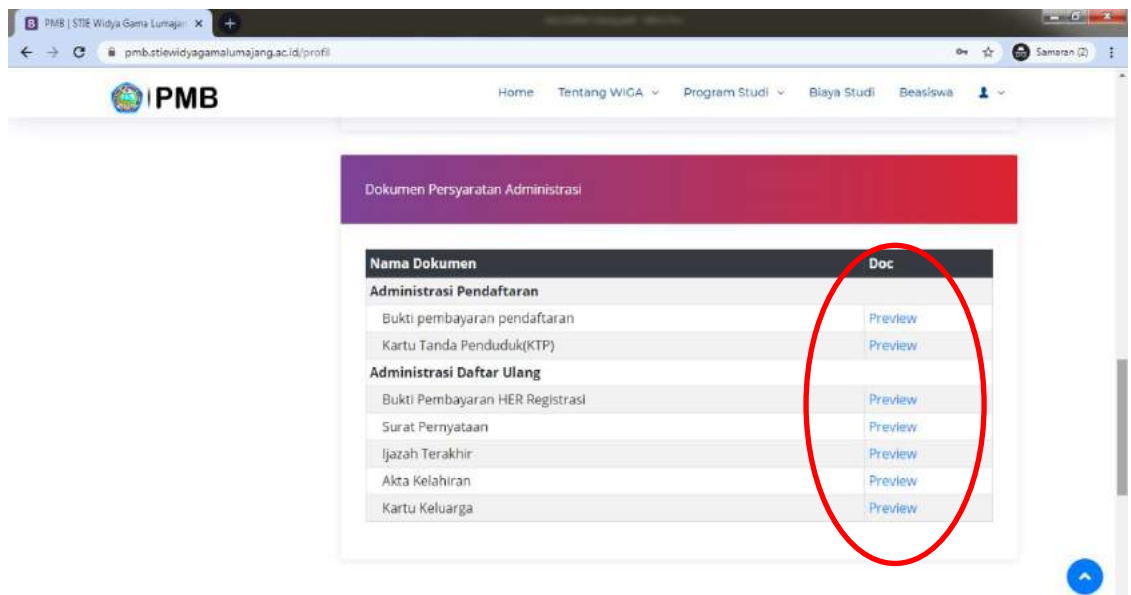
PMB | STIE Widya Gama Lumajan ×

pmb.stiewidyagamalumajang.ac.id/profil

Samaran (2)

PMB

Home Tentang WIGA Program Studi Biaya Studi Beasiswa

Dokumen Persyaratan Administrasi

| Nama Dokumen | Doc |
|---|---|
| **Administrasi Pendaftaran** | |
| Bukti pembayaran pendaftaran | Preview |
| Kartu Tanda Penduduk(KTP) | Preview |
| **Administrasi Daftar Ulang** | |
| Bukti Pembayaran HER Registrasi | Preview |
| Surat Pernyataan | Preview |
| Ijazah Terakhir | Preview |
| Akta Kelahiran | Preview |
| Kartu Keluarga | Preview |